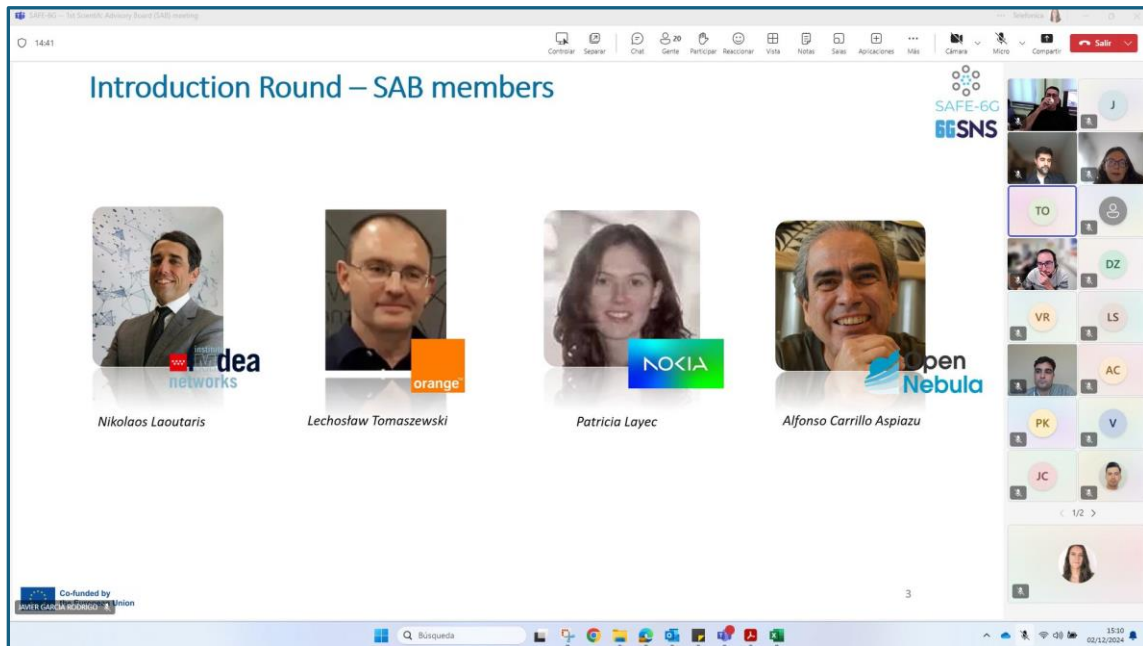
SAFE-6G — 1st Scientific Advisory Board (SAB) meeting

14:41

Controlar Separar Chat 20 Gente Participar Reaccionar Vista Notas Salas Aplicaciones Más Cámara Micro Compartir Salir

Introduction Round – SAB members

SAFE-6G
6GSNS

imdea networks
Nikolaos Laoutaris

orange
Lechosław Tomaszewski

NOKIA
Patricia Layec

Open Nebula
Alfonso Carrillo Aspiazu

Co-funded by the European Union

JAVIER GARCIA RODRIGO

3

J
TO
DZ
VR
LS
AC
PK
V
JC
1/2

Búsqueda

15:10
02/12/2024